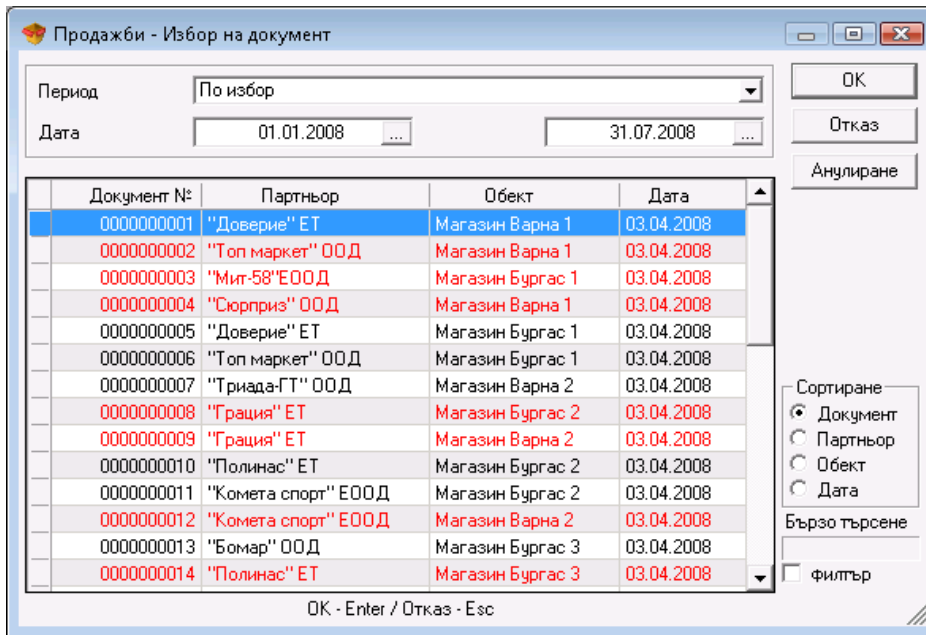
Продажби - Избор на документ

Период По избор

Дата 01.01.2008 ... 31.07.2008 ...

OK

Отказ

Анулиране

| Документ № | Партньор | Обект | Дата |
|---|---|---|---|
| 0000000001 | "Доверие" ЕТ | Магазин Варна 1 | 03.04.2008 |
| 0000000002 | "Топ маркет" ООД | Магазин Варна 1 | 03.04.2008 |
| 0000000003 | "Мит-58"ЕООД | Магазин Бургас 1 | 03.04.2008 |
| 0000000004 | "Сюрприз" ООД | Магазин Варна 1 | 03.04.2008 |
| 0000000005 | "Доверие" ЕТ | Магазин Бургас 1 | 03.04.2008 |
| 0000000006 | "Топ маркет" ООД | Магазин Бургас 1 | 03.04.2008 |
| 0000000007 | "Триада-ГТ" ООД | Магазин Варна 2 | 03.04.2008 |
| 0000000008 | "Грация" ЕТ | Магазин Бургас 2 | 03.04.2008 |
| 0000000009 | "Грация" ЕТ | Магазин Варна 2 | 03.04.2008 |
| 0000000010 | "Полинас" ЕТ | Магазин Бургас 2 | 03.04.2008 |
| 0000000011 | "Комета спорт" ЕООД | Магазин Бургас 2 | 03.04.2008 |
| 0000000012 | "Комета спорт" ЕООД | Магазин Варна 2 | 03.04.2008 |
| 0000000013 | "Бомар" ООД | Магазин Бургас 3 | 03.04.2008 |
| 0000000014 | "Полинас" ЕТ | Магазин Бургас 3 | 03.04.2008 |

Сортиране
Документ
Партньор
Обект
Дата

Бързо търсене

Филтър

OK - Enter / Отказ - Esc